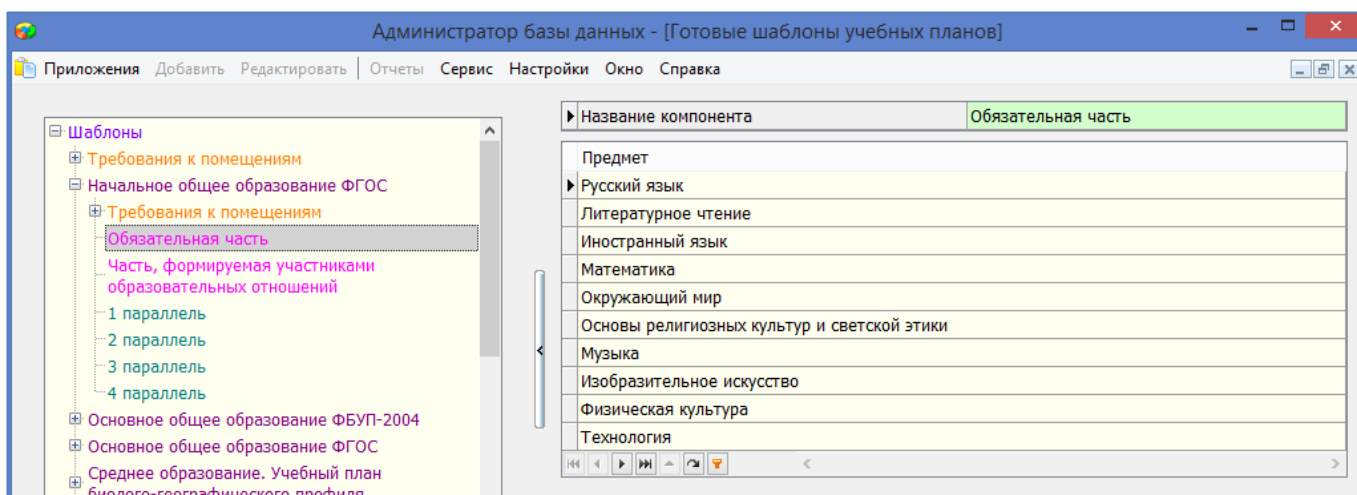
Администратор базы данных - [Готовые шаблоны учебных планов]

Приложения Добавить Редактировать Отчеты Сервис Настройки Окно Справка

Шаблоны
Требования к помещениям
Начальное общее образование ФГОС
Требования к помещениям
Обязательная часть
Часть, формируемая участниками образовательных отношений
1 параллель
2 параллель
3 параллель
4 параллель
Основное общее образование ФБУП-2004
Основное общее образование ФГОС
Среднее образование. Учебный план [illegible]

| Название компонента | Обязательная часть |
|---|---|

| Предмет |
|---|
| Русский язык |
| Литературное чтение |
| Иностранный язык |
| Математика |
| Окружающий мир |
| Основы религиозных культур и светской этики |
| Музыка |
| Изобразительное искусство |
| Физическая культура |
| Технология |